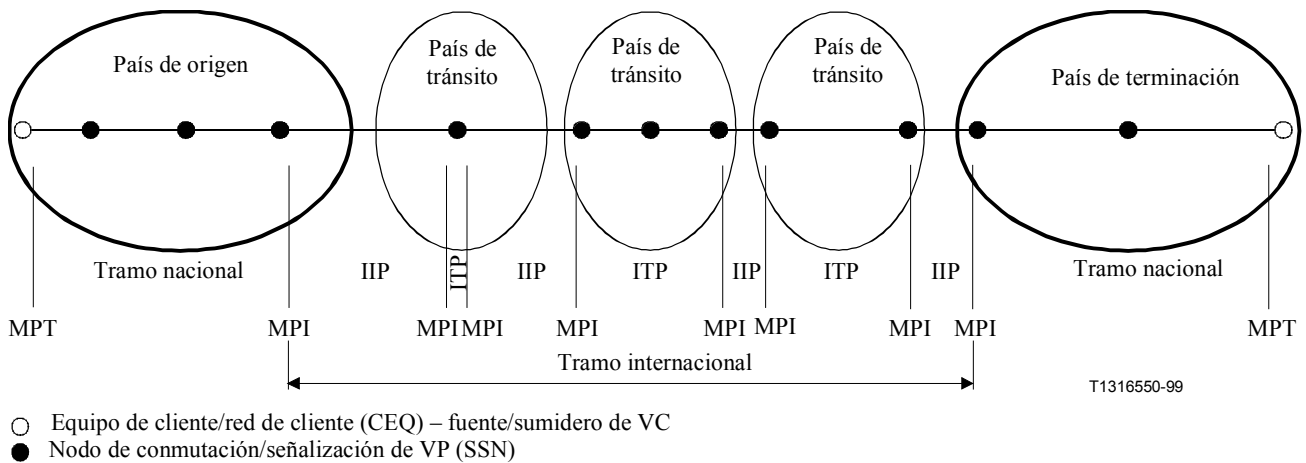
País de origen

País de tránsito

País de tránsito

País de tránsito

País de terminación

Tramo nacional

IIP

ITP

IIP

ITP

IIP

ITP

IIP

Tramo nacional

MPT

MPI

MPI MPI

MPI

MPI MPI

MPI

MPI

MPT

Tramo internacional

T1316550-99

○ Equipo de cliente/red de cliente (CEQ) – fuente/sumidero de VC

● Nodo de conmutación/señalización de VP (SSN)